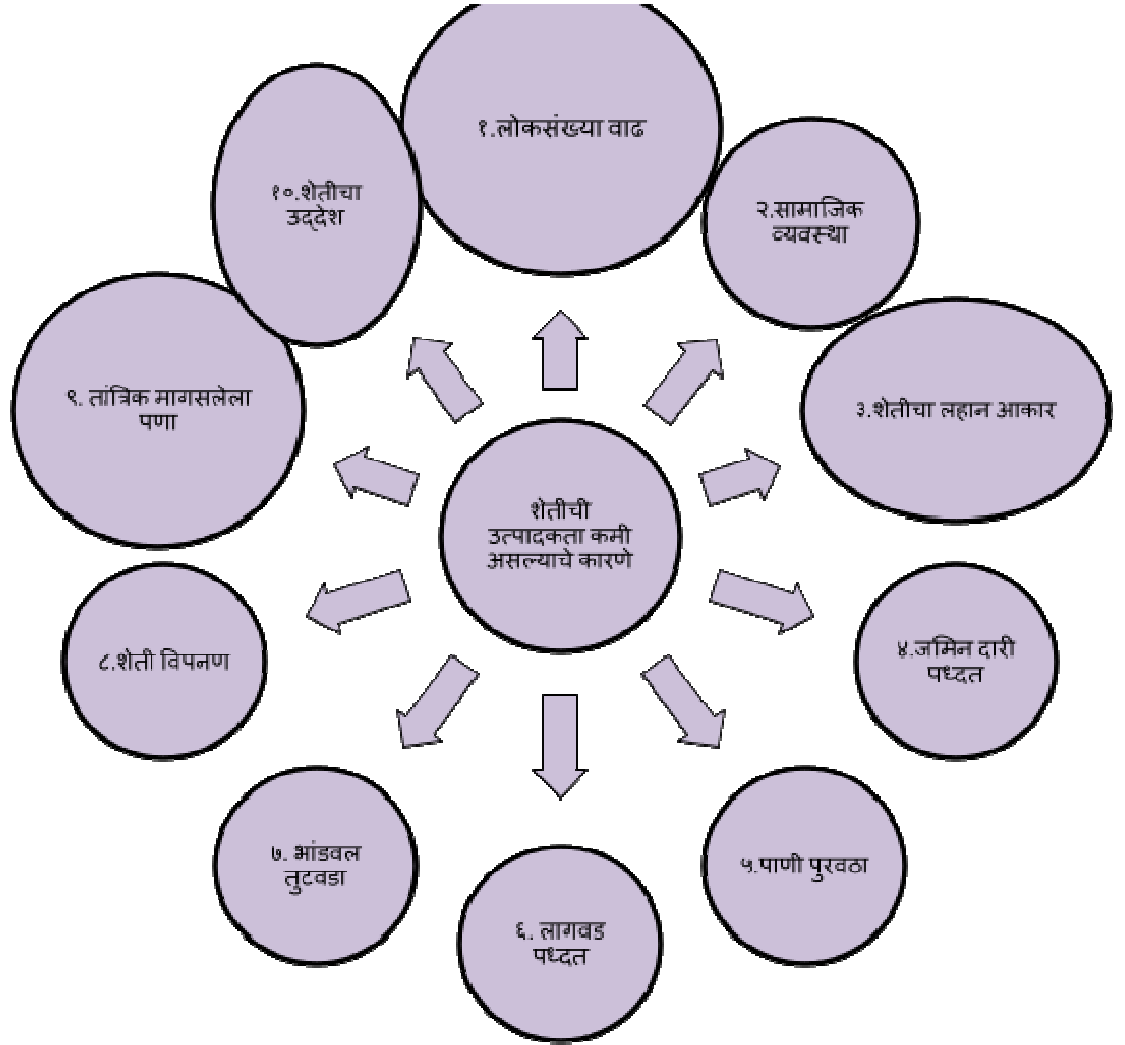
शेतीची उत्पादकता कमी असल्याचे कारणे

१.लोकसंख्या वाढ

२.सामाजिक व्यवस्था

३.शेतीचा लहान आकार

४.जमिन दारी पध्दत

५.पाणी पुरवठा

६.. लागवड पध्दत

७. भांडवल तुटवडा

८.शेती विपणण

९. तांत्रिक मागसलेला पणा

१०.शेतीचा उद्देश